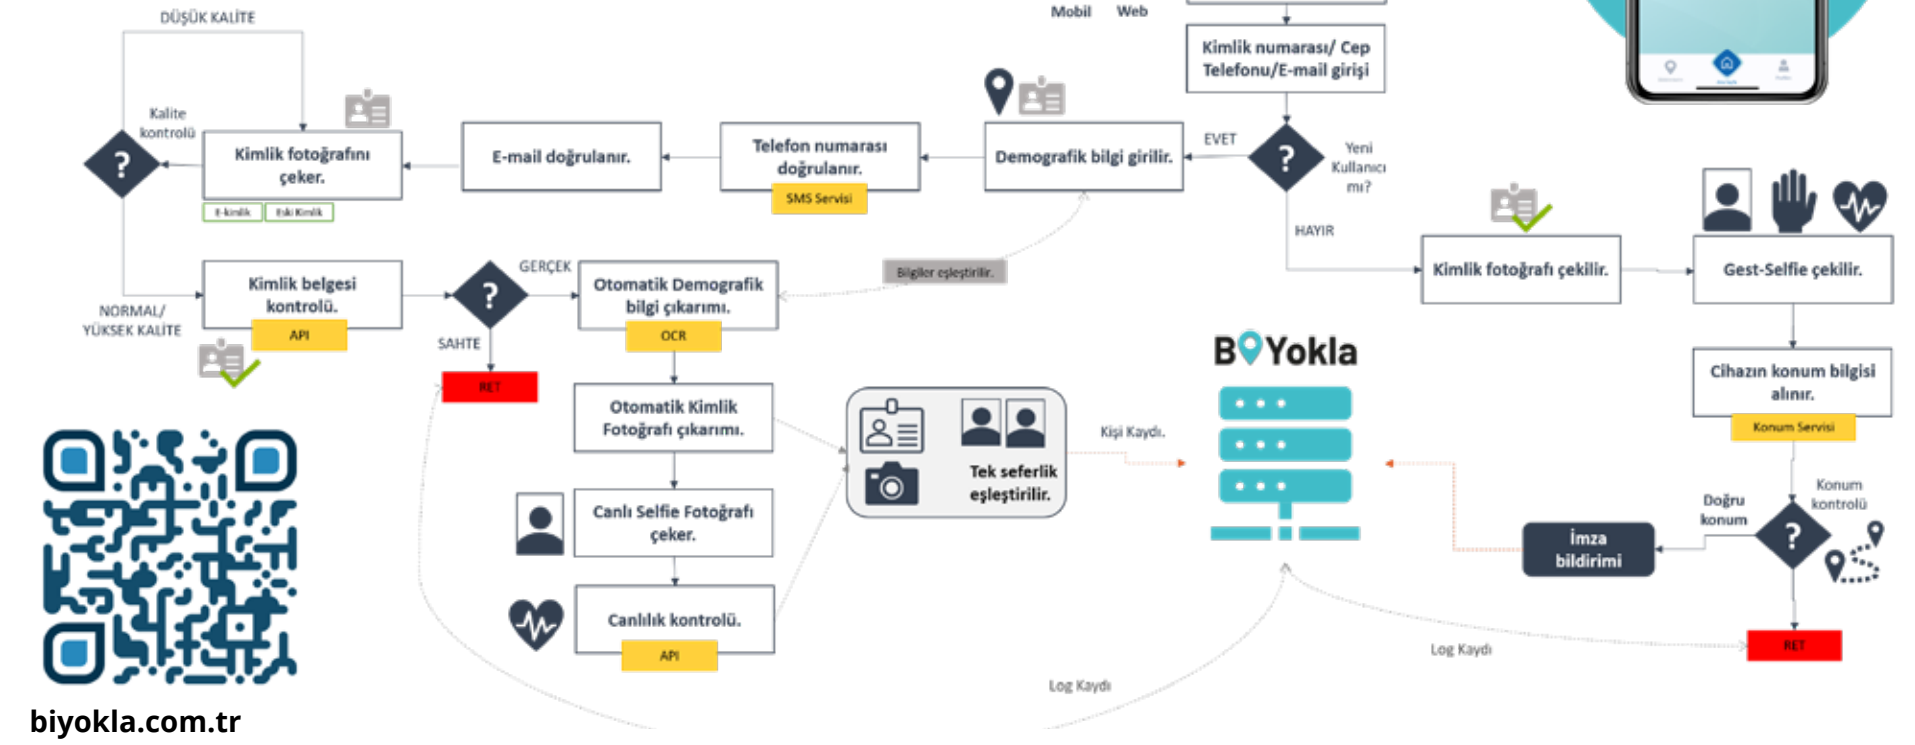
DÜŞÜK KALİTE

Mobil Web

Kimlik numarası/ Cep Telefonu/E-mail girişi

Kalite kontrolü

?

Kimlik fotoğrafını çeker.

E-kimlik Eski Kimlik

E-mail doğrulanır.

Telefon numarası doğrulanır.

SMS Servisi

Demografik bilgi girilir.

EVET

?

Yeni Kullanıcı mı?

HAYIR

Kimlik fotoğrafı çekilir.

Gest-Selfie çekilir.

NORMAL/ YÜKSEK KALİTE

Kimlik belgesi kontrolü.

API

?

GERÇEK

SAHTE

RET

Otomatik Demografik bilgi çıkarımı.

OCR

Bilgiler eşleştirilir.

BiYokla

Cihazın konum bilgisi alınır.

Konum Servisi

Otomatik Kimlik Fotoğrafı çıkarımı.

Tek seferlik eşleştirilir.

Kişi Kaydı.

Canlı Selfie Fotoğrafı çeker.

Doğru konum

Konum kontrolü

?

İmza bildirimi

Canlılık kontrolü.

API

RET

Log Kaydı

Log Kaydı

biyokla.com.tr